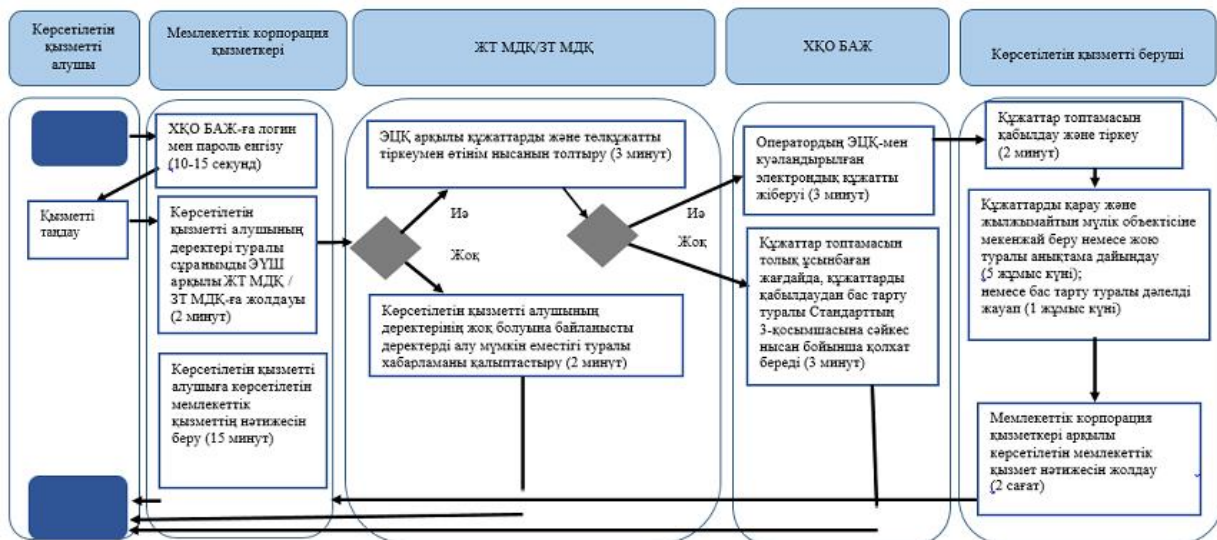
Көрсетілетін қызметті алушы

Мемлекеттік корпорация қызметкері

ЖТ МДҚ/ЗТ МДҚ

ХҚО БАЖ

Көрсетілетін қызметті беруші

ХҚО БАЖ-ға логин мен пароль енгізу (10-15 секунд)

Қызметті таңдау

Көрсетілетін қызметті алушының деректері туралы сұранымды ЭҮШ арқылы ЖТ МДҚ / ЗТ МДҚ-ға жолдауы (2 минут)

Көрсетілетін қызметті алушыға көрсетілетін мемлекеттік қызметтің нәтижесін беру (15 минут)

ЭЦҚ арқылы құжаттарды және телқұжатты тіркеумен өтінім нысанын толтыру (3 минут)

Иә

Жоқ

Көрсетілетін қызметті алушының деректерінің жоқ болуына байланысты деректерді алу мүмкін еместігі туралы хабарламаны қалыптастыру (2 минут)

Иә

Жоқ

Оператордың ЭЦҚ-мен куәландырылған электрондық құжатты жіберуі (3 минут)

Құжаттар топтамасын толық ұсынбаған жағдайда, құжаттарды қабылдаудан бас тарту туралы Стандарттың 3-қосымшасына сәйкес нысан бойынша қолхат береді (3 минут)

Құжаттар топтамасын қабылдау және тіркеу (2 минут)

Құжаттарды қарау және жылжымайтын мүлік объектісіне мекенжай беру немесе жою туралы анықтама дайындау (5 жұмыс күні); немесе бас тарту туралы дәлелді жауап (1 жұмыс күні)

Мемлекеттік корпорация қызметкері арқылы көрсетілетін мемлекеттік қызмет нәтижесін жолдау (2 сағат)